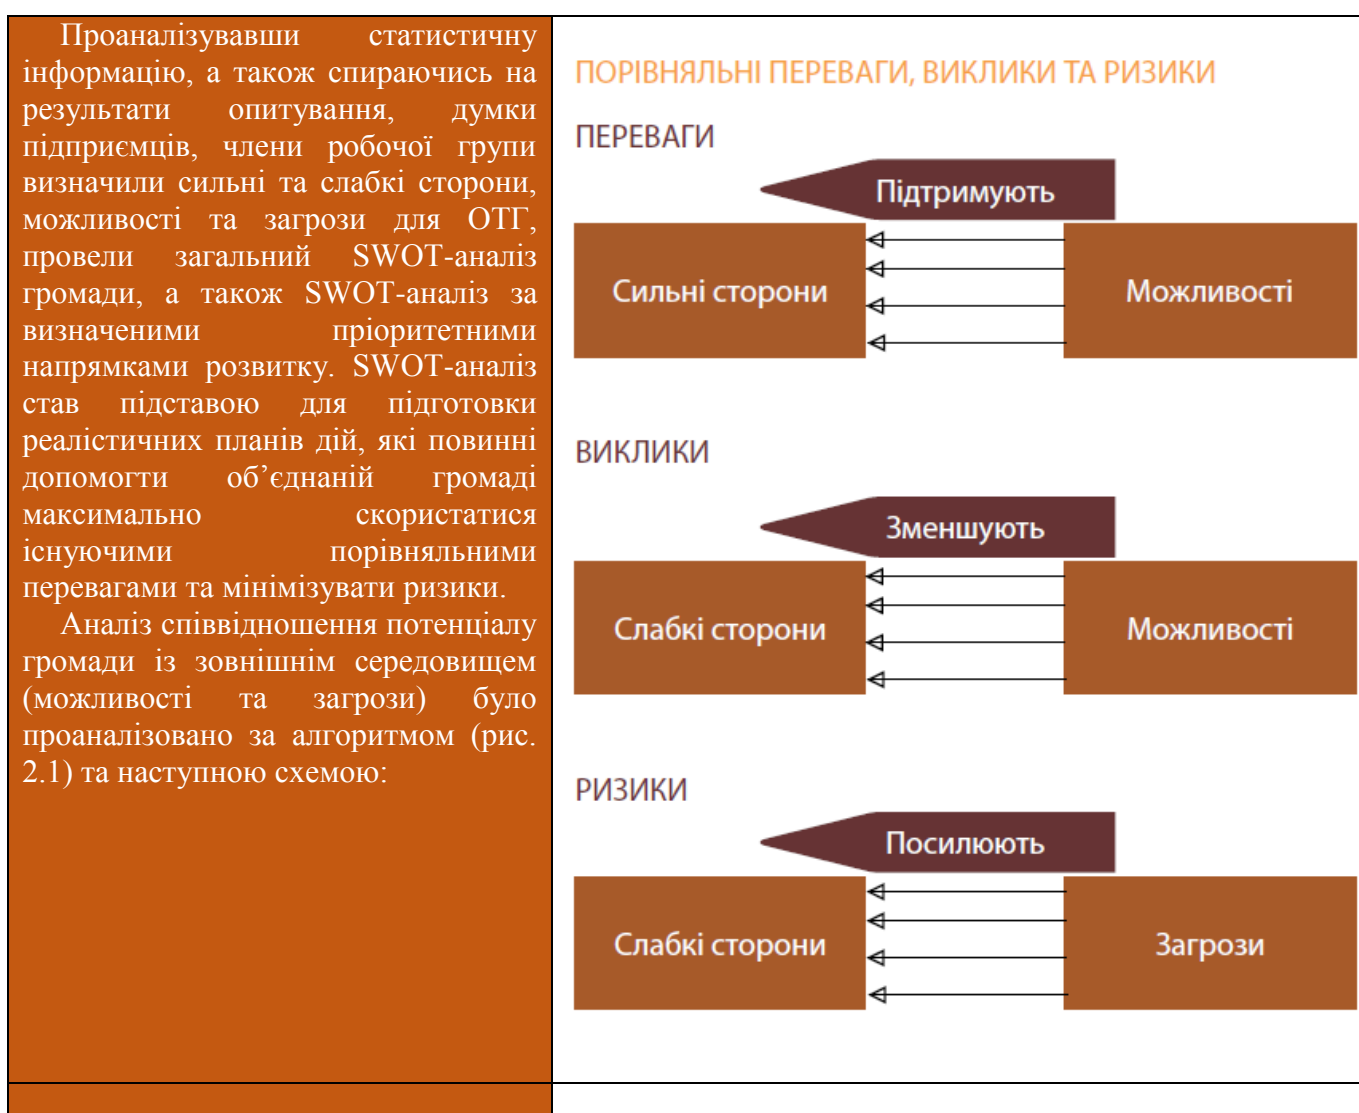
Проаналізувавши статистичну інформацію, а також спираючись на результати опитування, думки підприємців, члени робочої групи визначили сильні та слабкі сторони, можливості та загрози для ОТГ, провели загальний SWOT-аналіз громади, а також SWOT-аналіз за визначеними пріоритетними напрямками розвитку. SWOT-аналіз став підставою для підготовки реалістичних планів дій, які повинні допомогти об’єднаній громаді максимально скористатися існуючими порівняльними перевагами та мінімізувати ризики.

Аналіз співвідношення потенціалу громади із зовнішнім середовищем (можливості та загрози) було проаналізовано за алгоритмом (рис. 2.1) та наступною схемою:

ПОРІВНЯЛЬНІ ПЕРЕВАГИ, ВИКЛИКИ ТА РИЗИКИ

ПЕРЕВАГИ

Підтримують

Сильні сторони

Можливості

ВИКЛИКИ

Зменшують

Слабкі сторони

Можливості

РИЗИКИ

Посилюють

Слабкі сторони

Загрози